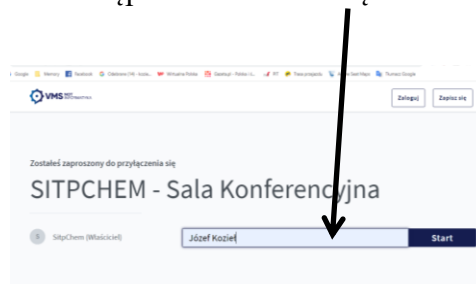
Google Memory Facebook Odebrane Wirtualna Polska Zapisuj - Polska Twoje Tłumacz Google

VMS

Zaloguj Zapisz się

Zostałeś zaproszony do przyłączenia się

SITPCHEM - Sala Konferencyjna

S SitpChem (Właściciel)

Józef Kozieł

Start